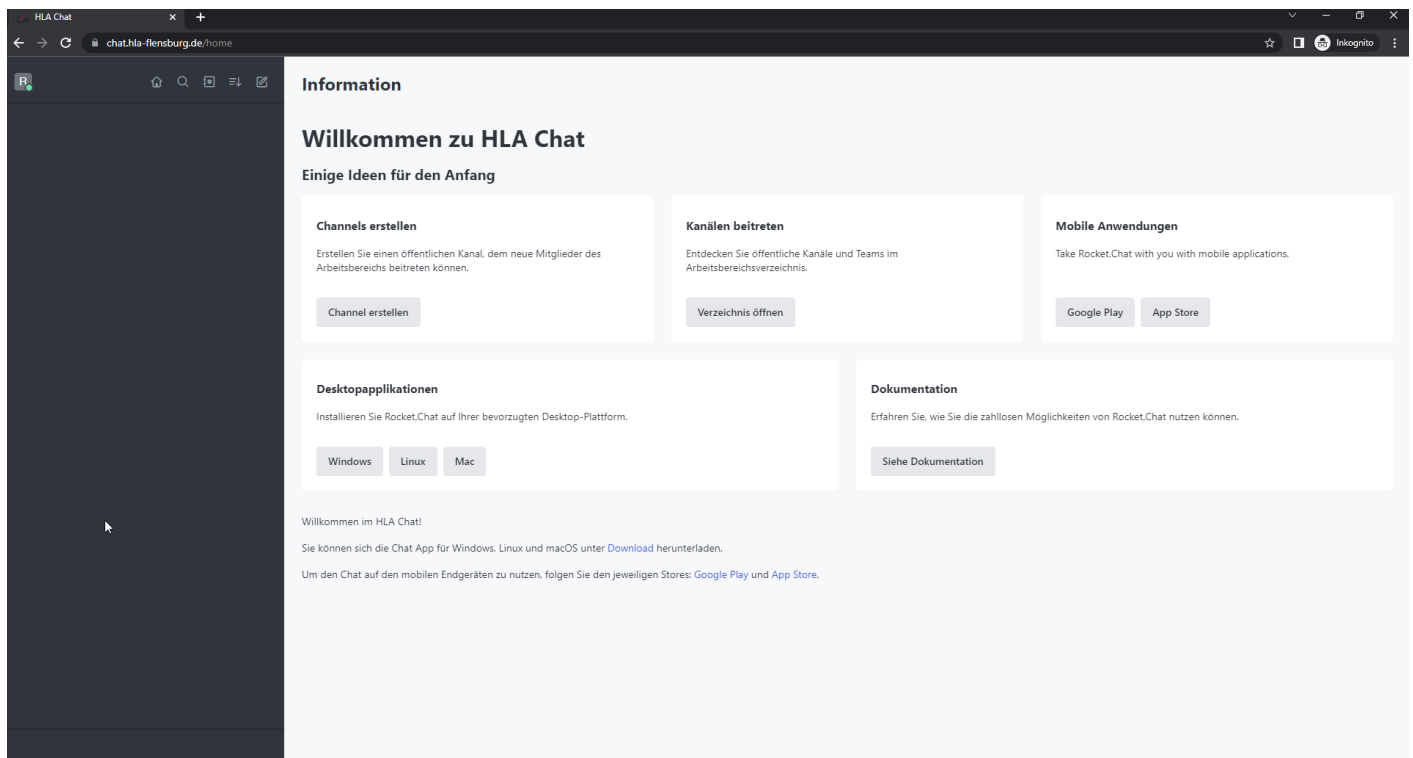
HLA Chat

chat.hla-flensburg.de/home

Inkognito

R

Information

Willkommen zu HLA Chat

Einige Ideen für den Anfang

Channels erstellen

Erstellen Sie einen öffentlichen Kanal, dem neue Mitglieder des Arbeitsbereichs beitreten können.

Channel erstellen

Kanälen beitreten

Entdecken Sie öffentliche Kanäle und Teams im Arbeitsbereichsverzeichnis.

Verzeichnis öffnen

Mobile Anwendungen

Take Rocket.Chat with you with mobile applications.

Google Play

App Store

Desktopapplikationen

Installieren Sie Rocket.Chat auf Ihrer bevorzugten Desktop-Plattform.

Windows

Linux

Mac

Dokumentation

Erfahren Sie, wie Sie die zahllosen Möglichkeiten von Rocket.Chat nutzen können.

Siehe Dokumentation

Willkommen im HLA Chat!

Sie können sich die Chat App für Windows, Linux und macOS unter Download herunterladen.

Um den Chat auf den mobilen Endgeräten zu nutzen, folgen Sie den jeweiligen Stores: Google Play und App Store.